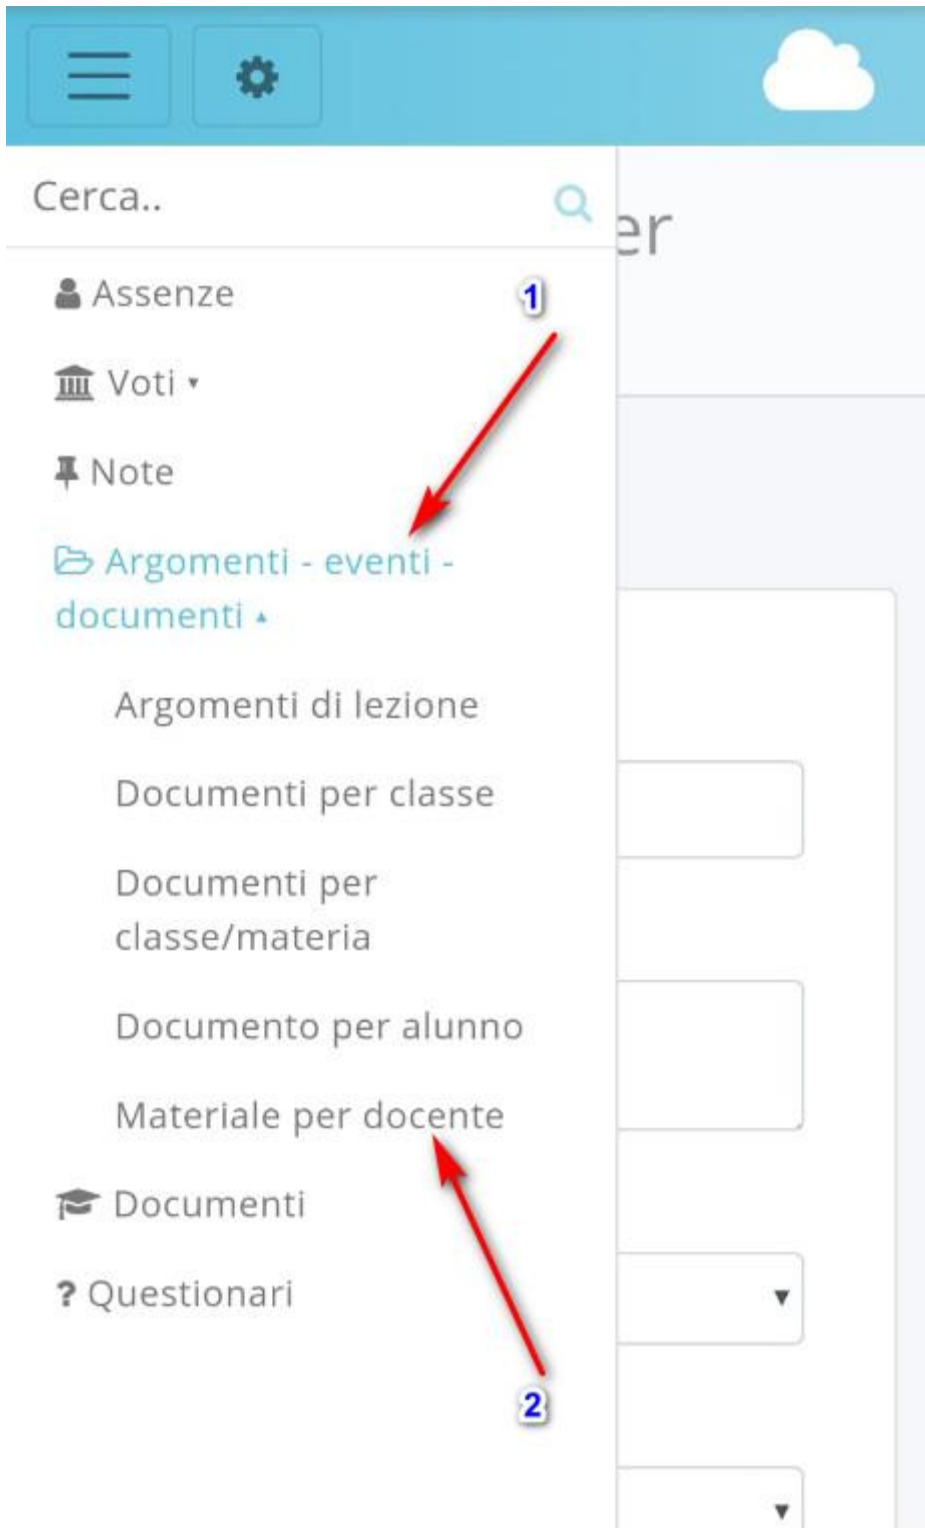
Cerca..

er

Assenze

1

Voti ▾

Note

Argomenti - eventi - documenti ▴

Argomenti di lezione

Documenti per classe

Documenti per classe/materia

Documento per alunno

Materiale per docente

Documenti

? Questionari

2